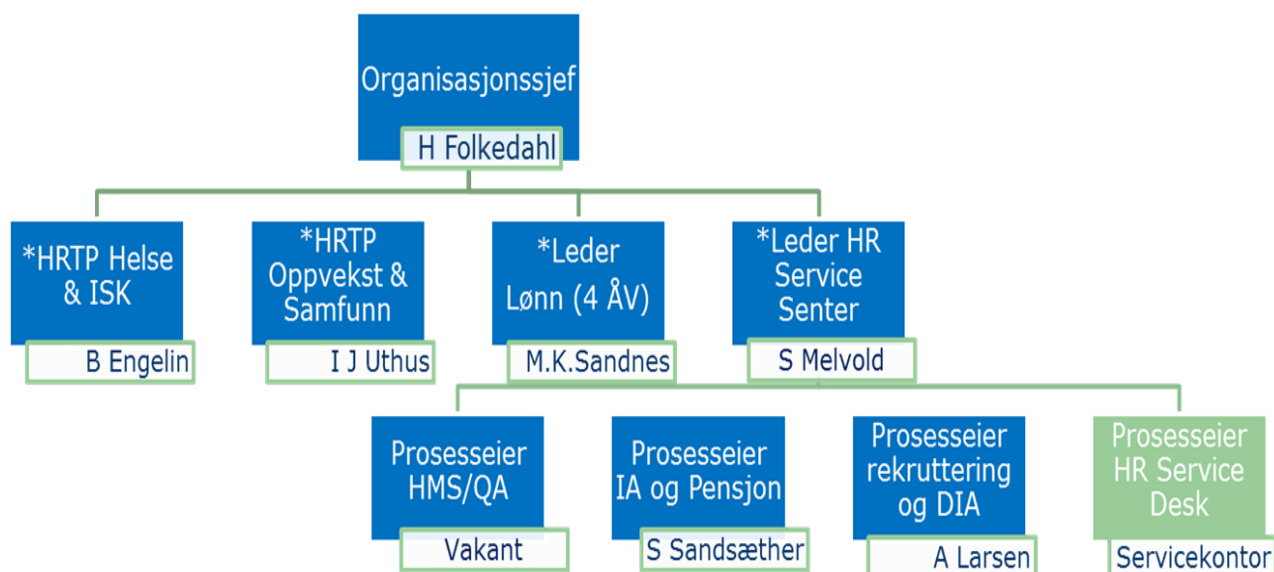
Organisasjonssjef
H Folkedahl

*HRTP Helse & ISK
B Engelin

*HRTP Oppvekst & Samfunn
I J Uthus

*Leder Lønn (4 ÅV)
M.K.Sandnes

*Leder HR Service Senter
S Melvold

Prosesseier HMS/QA
Vakant

Prosesseier IA og Pensjon
S Sandsæther

Prosesseier rekruttering og DIA
A Larsen

Prosesseier HR Service Desk
Servicekontor